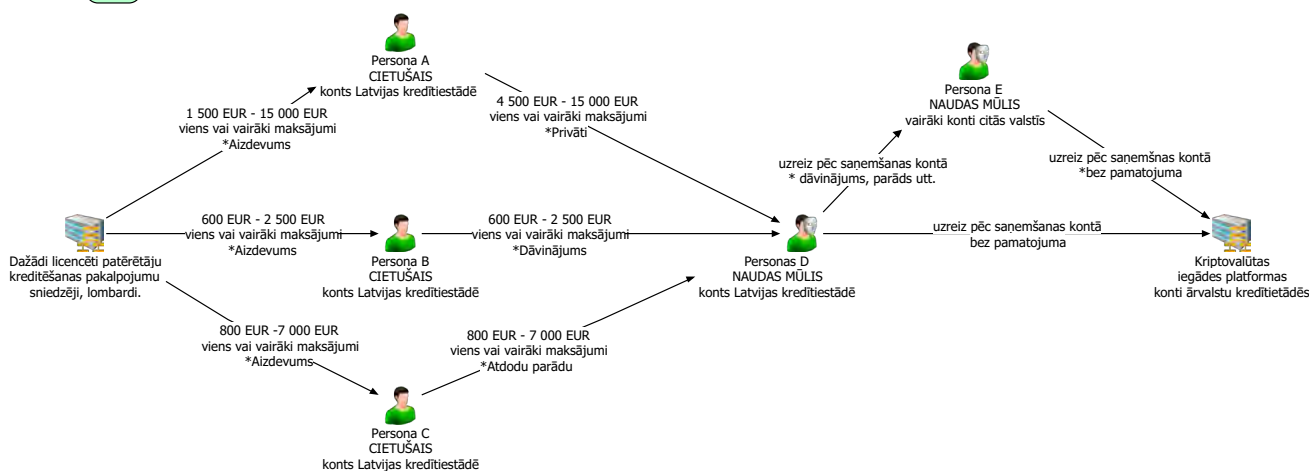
Persona A
CIETUŠAIS
konts Latvijas kredītiestādē

1 500 EUR - 15 000 EUR
viens vai vairāki maksājumi
*Aizdevums

4 500 EUR - 15 000 EUR
viens vai vairāki maksājumi
*Privāti

Persona E
NAUDAS MŪLIS
vairāki konti citās valstīs

uzreiz pēc saņemšanas kontā
* dāvinājums, parāds utt.

uzreiz pēc saņemšnas kontā
*bez pamatojuma

Dažādi licencēti patērētāju kreditēšanas pakalpojumu sniedzēji, lombardi.

600 EUR - 2 500 EUR
viens vai vairāki maksājumi
*Aizdevums

Persona B
CIETUŠAIS
konts Latvijas kredītiestādē

600 EUR - 2 500 EUR
viens vai vairāki maksājumi
*Dāvinājums

Personas D
NAUDAS MŪLIS
konts Latvijas kredītiestādē

uzreiz pēc saņemšanas kontā
bez pamatojuma

Kriptovalūtas
iegādes platformas
konti ārvalstu kredītietādēs

800 EUR -7 000 EUR
viens vai vairāki maksājumi
*Aizdevums

800 EUR - 7 000 EUR
viens vai vairāki maksājumi
*Atdodu parādu

Persona C
CIETUŠAIS
konts Latvijas kredītiestādē